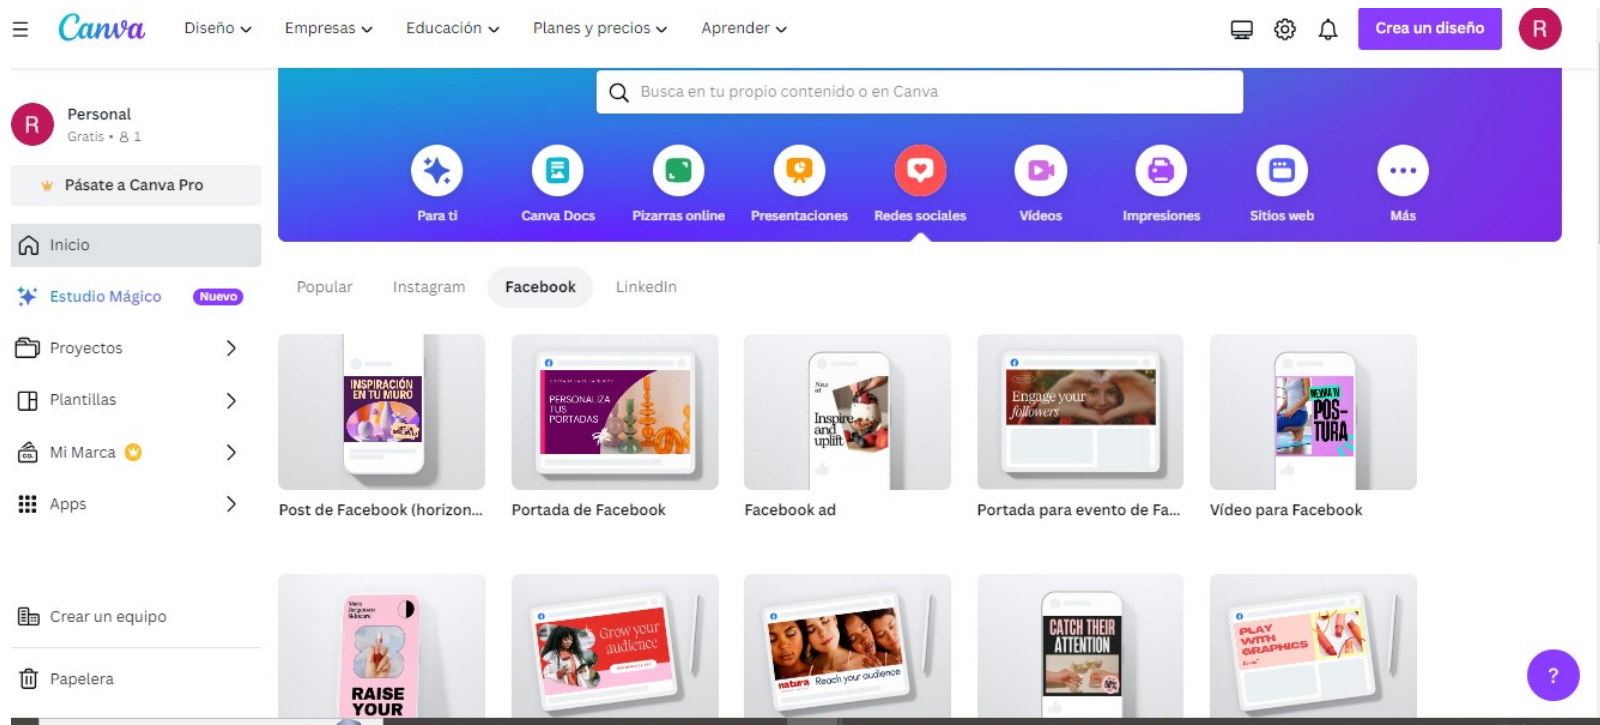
Canva Diseño Empresas Educación Planes y precios Aprender

Crea un diseño R

R Personal
Gratis • 8 1

Pásate a Canva Pro

Inicio

Estudio Mágico Nuevo

Proyectos

Plantillas

Mi Marca

Apps

Crear un equipo

Papelera

Busca en tu propio contenido o en Canva

Para ti
Canva Docs
Pizarras online
Presentaciones
Redes sociales
Vídeos
Impresiones
Sitios web
Más

Popular Instagram Facebook LinkedIn

INSPIRACIÓN EN TU MURO
Post de Facebook (horizon...

PERSONALIZA TUS PORTADAS
Portada de Facebook

Inspire and uplift
Facebook ad

Engage your followers
Portada para evento de Fa...

POS-TURA
Vídeo para Facebook

RAISE YOUR

Grow your audience

natura Reach your audience

CATCH THEIR ATTENTION

PLAY WITH GRAPHICS

?